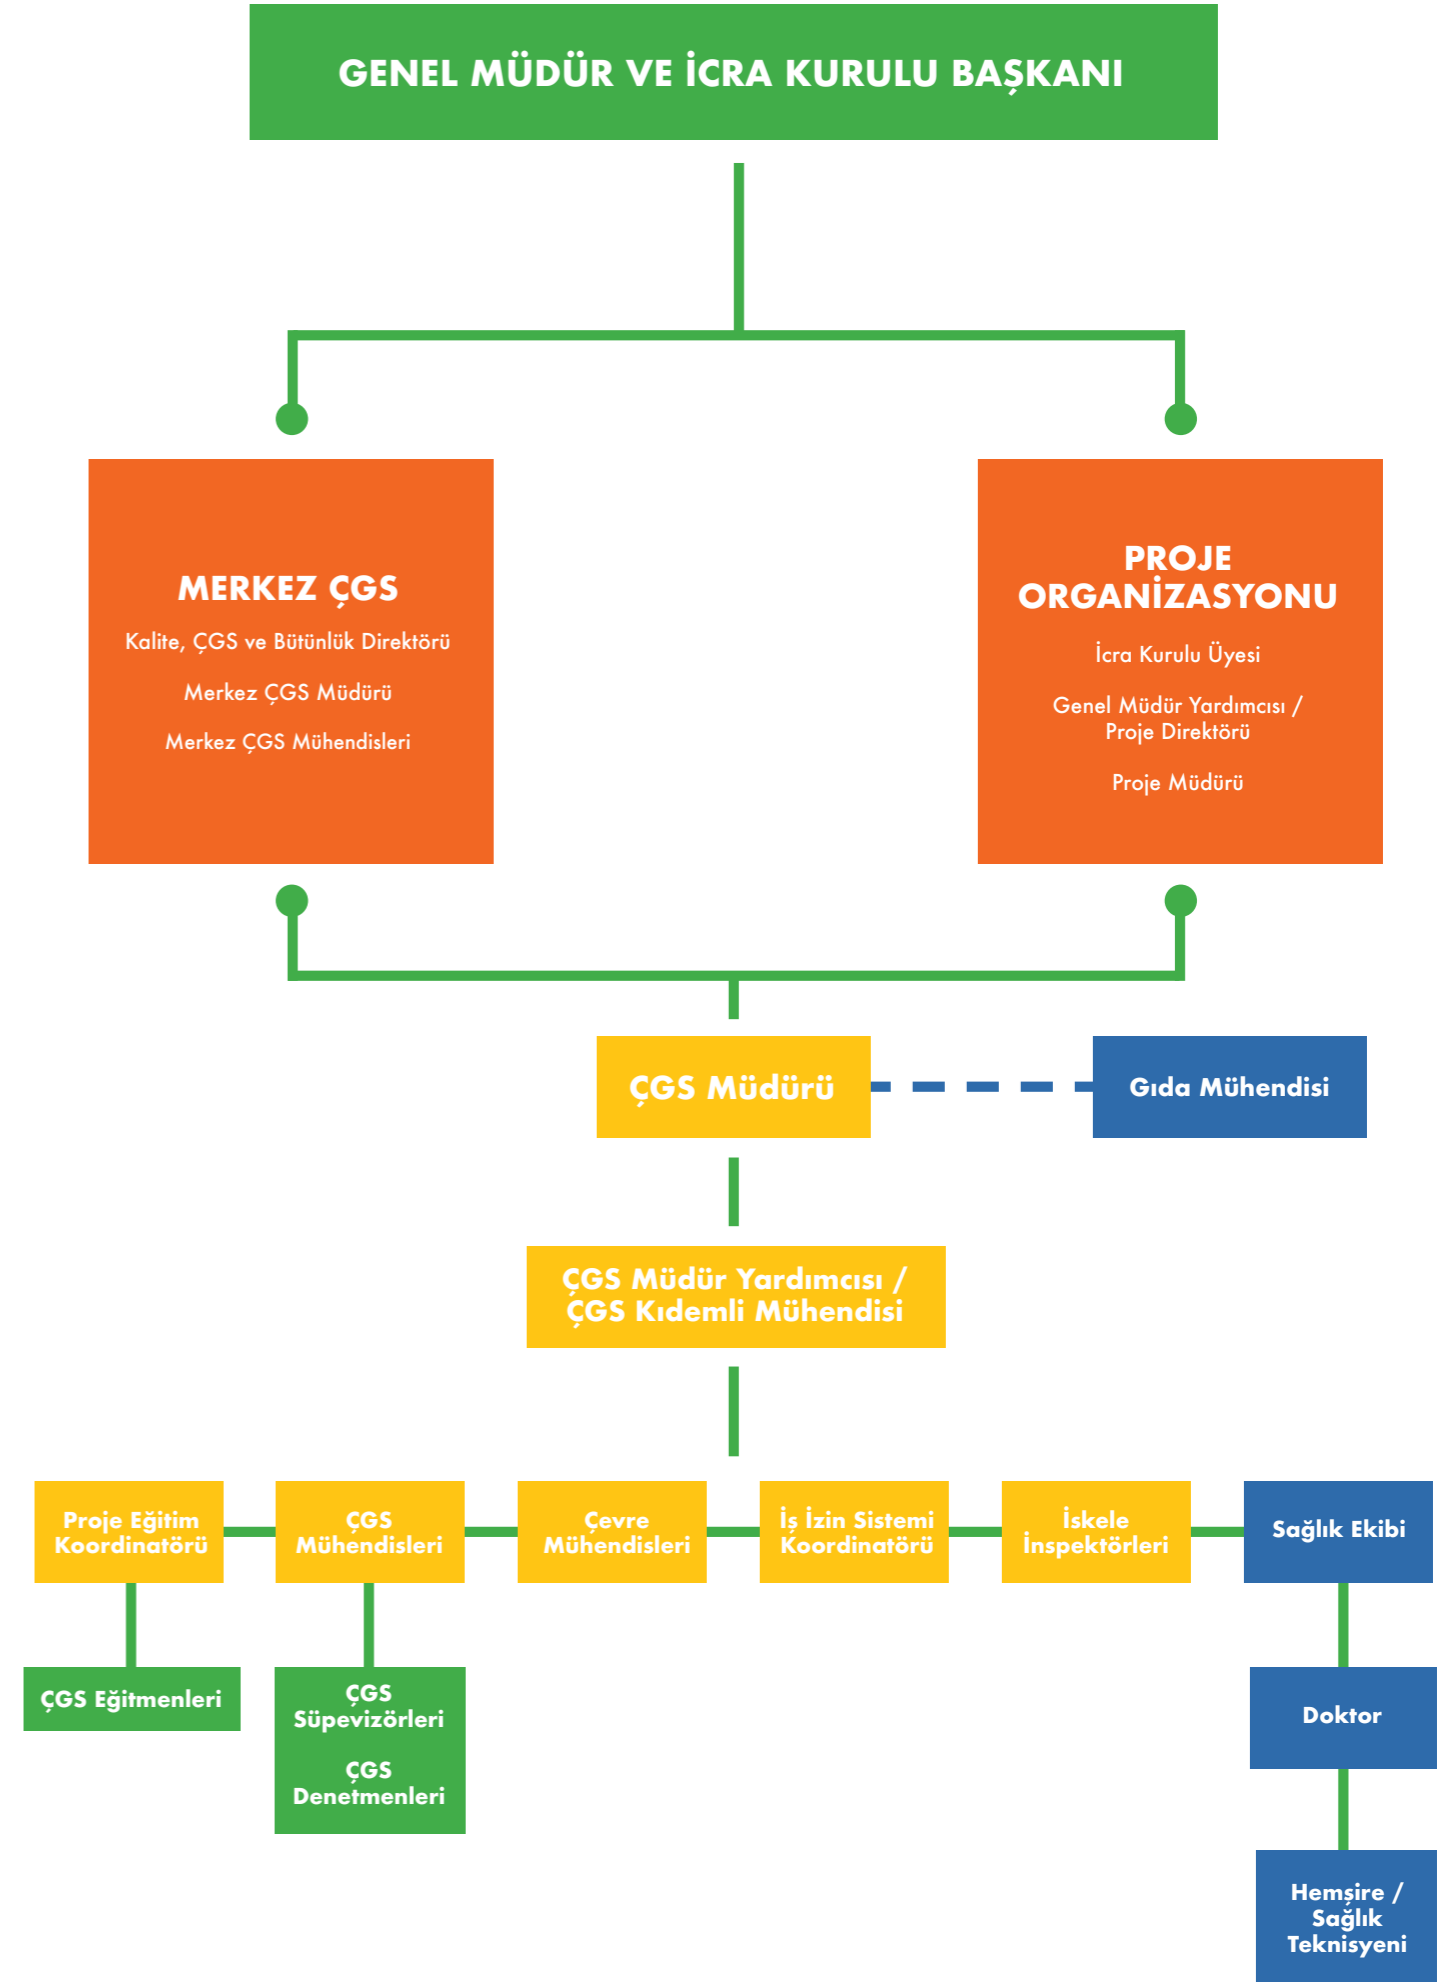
GENEL MÜDÜR VE İCRA KURULU BAŞKANI

MERKEZ ÇGS

Kalite, ÇGS ve Bütünlük Direktörü

Merkez ÇGS Müdürü

Merkez ÇGS Mühendisleri

PROJE ORGANİZASYONU

İcra Kurulu Üyesi

Genel Müdür Yardımcısı / Proje Direktörü

Proje Müdürü

ÇGS Müdürü

Gıda Mühendisi

ÇGS Müdür Yardımcısı / ÇGS Kıdemli Mühendisi

Proje Eğitim Koordinatörü

ÇGS Mühendisleri

Çevre Mühendisleri

İş İzin Sistemi Koordinatörü

İskele İnspektörleri

Sağlık Ekibi

ÇGS Eğitmenleri

ÇGS Süpevizörleri

ÇGS Denetmenleri

Doktor

Hemşire / Sağlık Teknisyeni